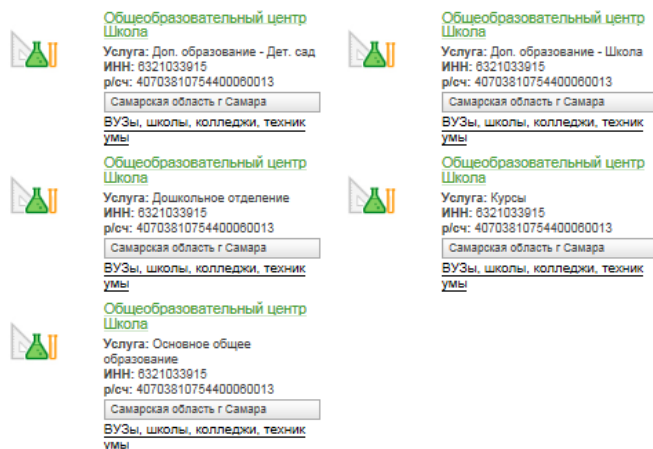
Общеобразовательный центр Школа
Услуга: Доп. образование - Дет. сад
ИНН: 6321033915
р/сч: 40703810754400060013
Самарская область г Самара
ВУЗы, школы, колледжи, техникумы

Общеобразовательный центр Школа
Услуга: Доп. образование - Школа
ИНН: 6321033915
р/сч: 40703810754400060013
Самарская область г Самара
ВУЗы, школы, колледжи, техникумы

Общеобразовательный центр Школа
Услуга: Дошкольное отделение
ИНН: 6321033915
р/сч: 40703810754400060013
Самарская область г Самара
ВУЗы, школы, колледжи, техникумы

Общеобразовательный центр Школа
Услуга: Курсы
ИНН: 6321033915
р/сч: 40703810754400060013
Самарская область г Самара
ВУЗы, школы, колледжи, техникумы

Общеобразовательный центр Школа
Услуга: Основное общее образование
ИНН: 6321033915
р/сч: 40703810754400060013
Самарская область г Самара
ВУЗы, школы, колледжи, техникумы